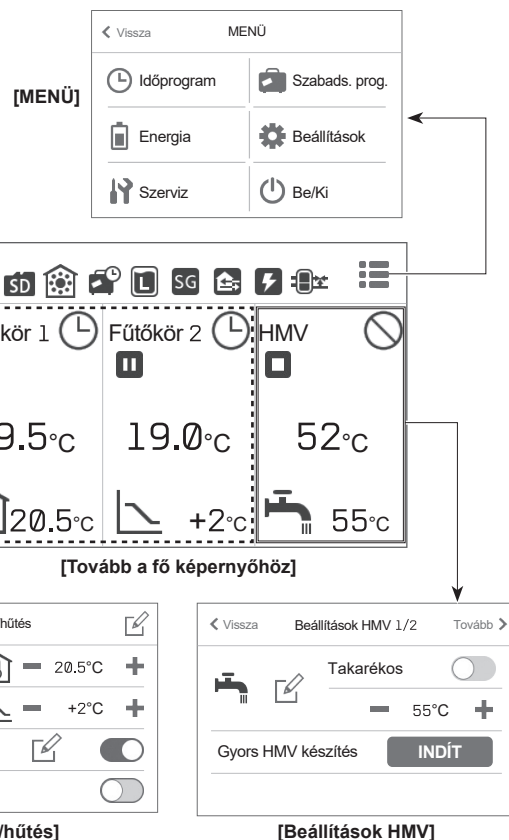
Vissza MENÜ

[MENÜ]

Időprogram
Szabads. prog.
Energia
Beállítások
Szerviz
Be/Ki

SD SG

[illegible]kör 1
Fűtőkör 2
HMV

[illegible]9.5°C
19.0°C
52°C

20.5°C
+2°C
55°C

[Tovább a fő képernyőhöz]

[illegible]hűtés
20.5°C
+2°C

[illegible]/hűtés]

Vissza Beállítások HMV 1/2 Tovább
Takarékos
55°C
Gyors HMV készítés INDÍT

[Beállítások HMV]